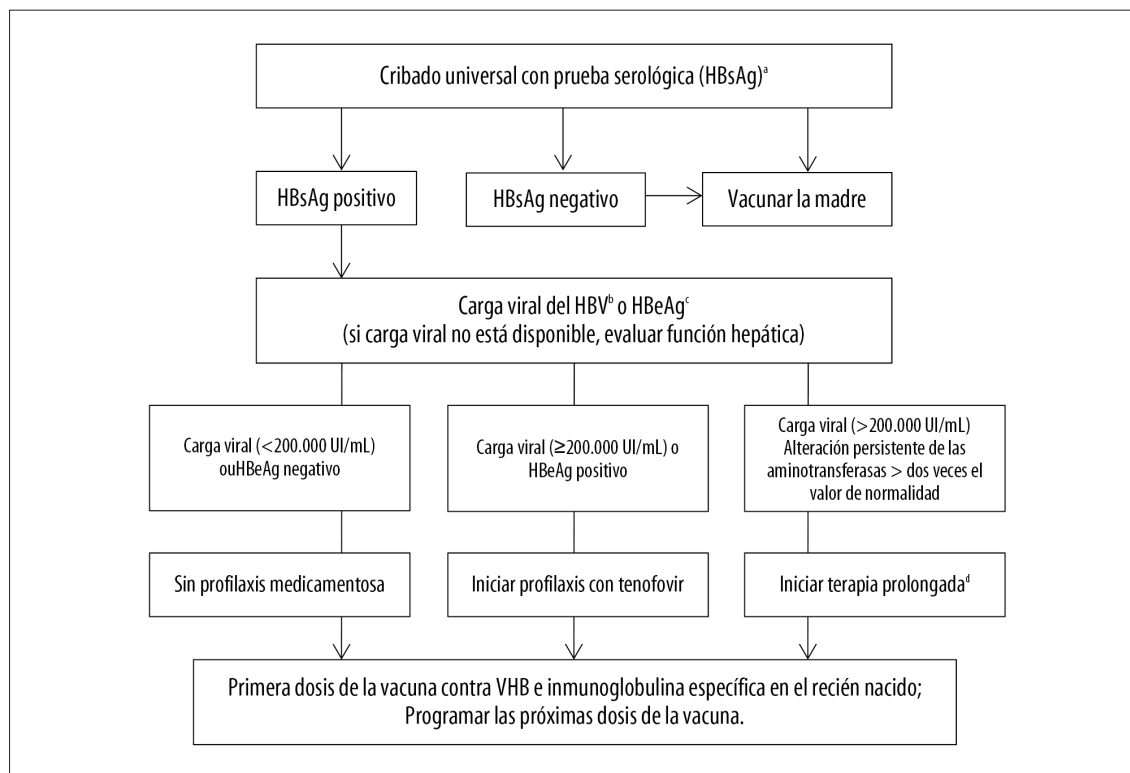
Cribado universal con prueba serológica (HBsAg)$^{a}$

HBsAg positivo

HBsAg negativo

Vacunar la madre

Carga viral del HBV$^{b}$ o HBeAg$^{c}$
(si carga viral no está disponible, evaluar función hepática)

Carga viral (<200.000 UI/mL) ouHBeAg negativo

Carga viral (≥200.000 UI/mL) o HBeAg positivo

Carga viral (>200.000 UI/mL) Alteración persistente de las aminotransferasas > dos veces el valor de normalidad

Sin profilaxis medicamentosa

Iniciar profilaxis con tenofovir

Iniciar terapia prolongada$^{d}$

Primera dosis de la vacuna contra VHB e inmunoglobulina específica en el recién nacido;
Programar las próximas dosis de la vacuna.